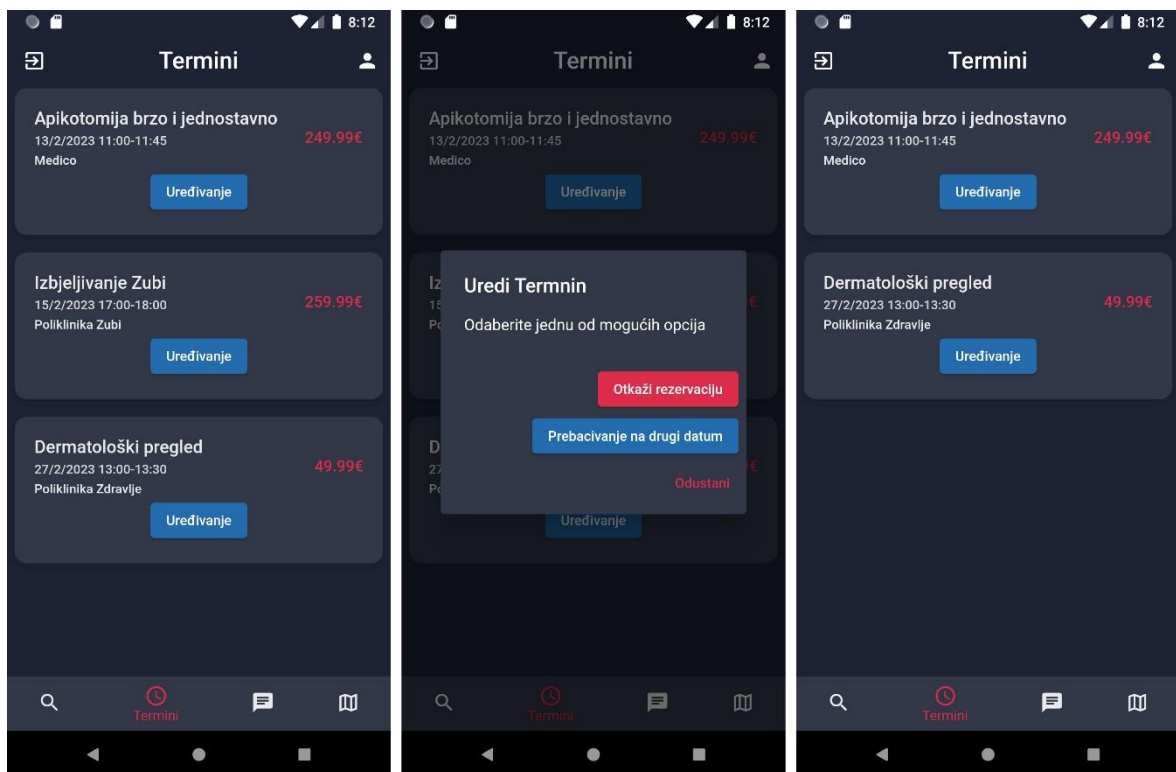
8:12

Termini

Apikotomija brzo i jednostavno
13/2/2023 11:00-11:45
Medico
249.99€
Uređivanje

Izbjeljivanje Zubi
15/2/2023 17:00-18:00
Poliklinika Zubi
259.99€
Uređivanje

Dermatološki pregled
27/2/2023 13:00-13:30
Poliklinika Zdravlje
49.99€
Uređivanje

Termini

8:12

Termini

Apikotomija brzo i jednostavno
13/2/2023 11:00-11:45
Medico
249.99€
Uređivanje

Iz
15
Po

D
27
Po

Uređivanje

Uredi Termnin

Odaberite jednu od mogućih opcija

Otkaži rezervaciju

Prebacivanje na drugi datum

Odustani

Termini

8:12

Termini

Apikotomija brzo i jednostavno
13/2/2023 11:00-11:45
Medico
249.99€
Uređivanje

Dermatološki pregled
27/2/2023 13:00-13:30
Poliklinika Zdravlje
49.99€
Uređivanje

Termini